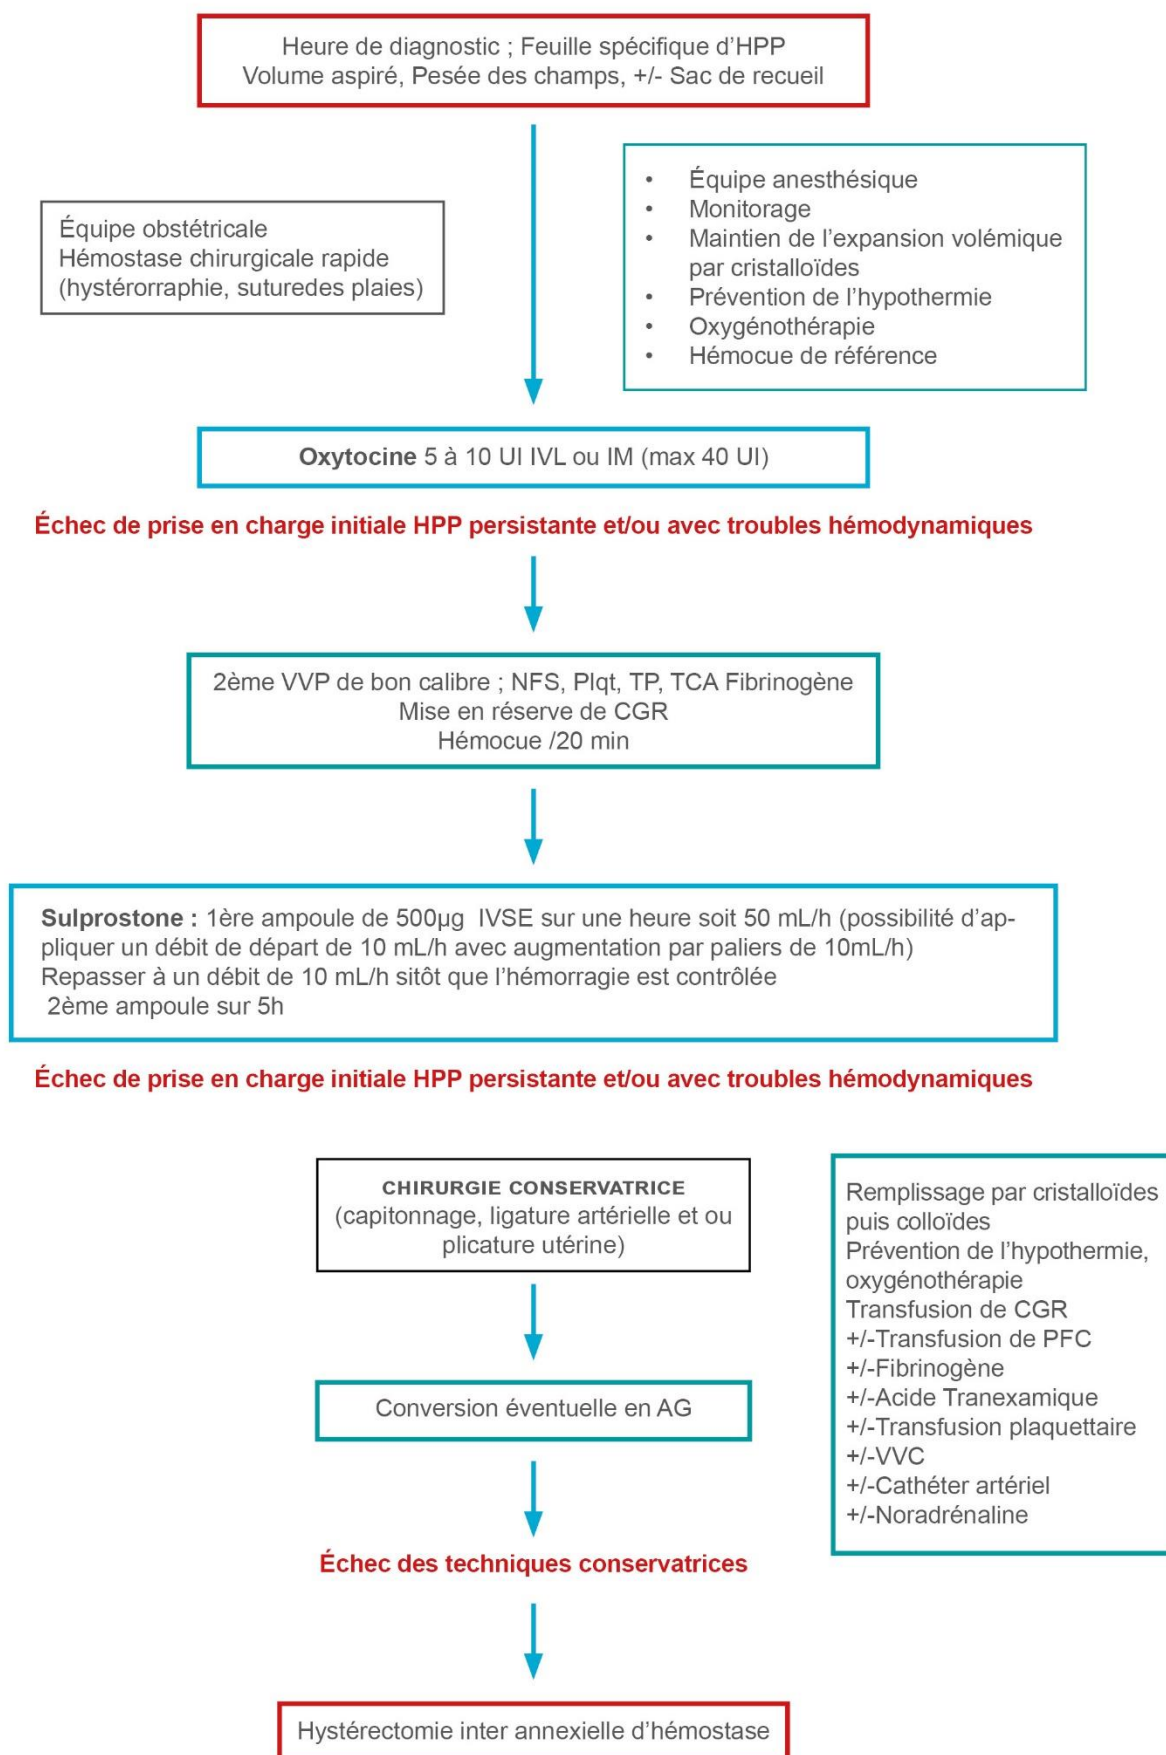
Heure de diagnostic ; Feuille spécifique d'HPP
Volume aspiré, Pesée des champs, +/- Sac de recueil

Équipe obstétricale
Hémostase chirurgicale rapide
(hystérorraphie, suturedes plaies)

- Équipe anesthésique
- Monitorage
- Maintien de l'expansion volémique par cristalloïdes
- Prévention de l'hypothermie
- Oxygénothérapie
- Hémocue de référence

**Oxytocine** 5 à 10 UI IVL ou IM (max 40 UI)

Échec de prise en charge initiale HPP persistante et/ou avec troubles hémodynamiques

2ème VVP de bon calibre ; NFS, Plqt, TP, TCA Fibrinogène
Mise en réserve de CGR
Hémocue /20 min

**Sulprostone :** 1ère ampoule de 500µg IVSE sur une heure soit 50 mL/h (possibilité d'appliquer un débit de départ de 10 mL/h avec augmentation par paliers de 10mL/h)
Repasser à un débit de 10 mL/h sitôt que l'hémorragie est contrôlée
2ème ampoule sur 5h

Échec de prise en charge initiale HPP persistante et/ou avec troubles hémodynamiques

CHIRURGIE CONSERVATRICE
(capitonnage, ligature artérielle et ou plicature utérine)

Conversion éventuelle en AG

Échec des techniques conservatrices

Hystérectomie inter annexielle d'hémostase

Remplissage par cristalloïdes puis colloïdes
Prévention de l'hypothermie, oxygénothérapie
Transfusion de CGR
+/-Transfusion de PFC
+/-Fibrinogène
+/-Acide Tranexamique
+/-Transfusion plaquettaire
+/-VVC
+/-Cathéter artériel
+/-Noradrénaline